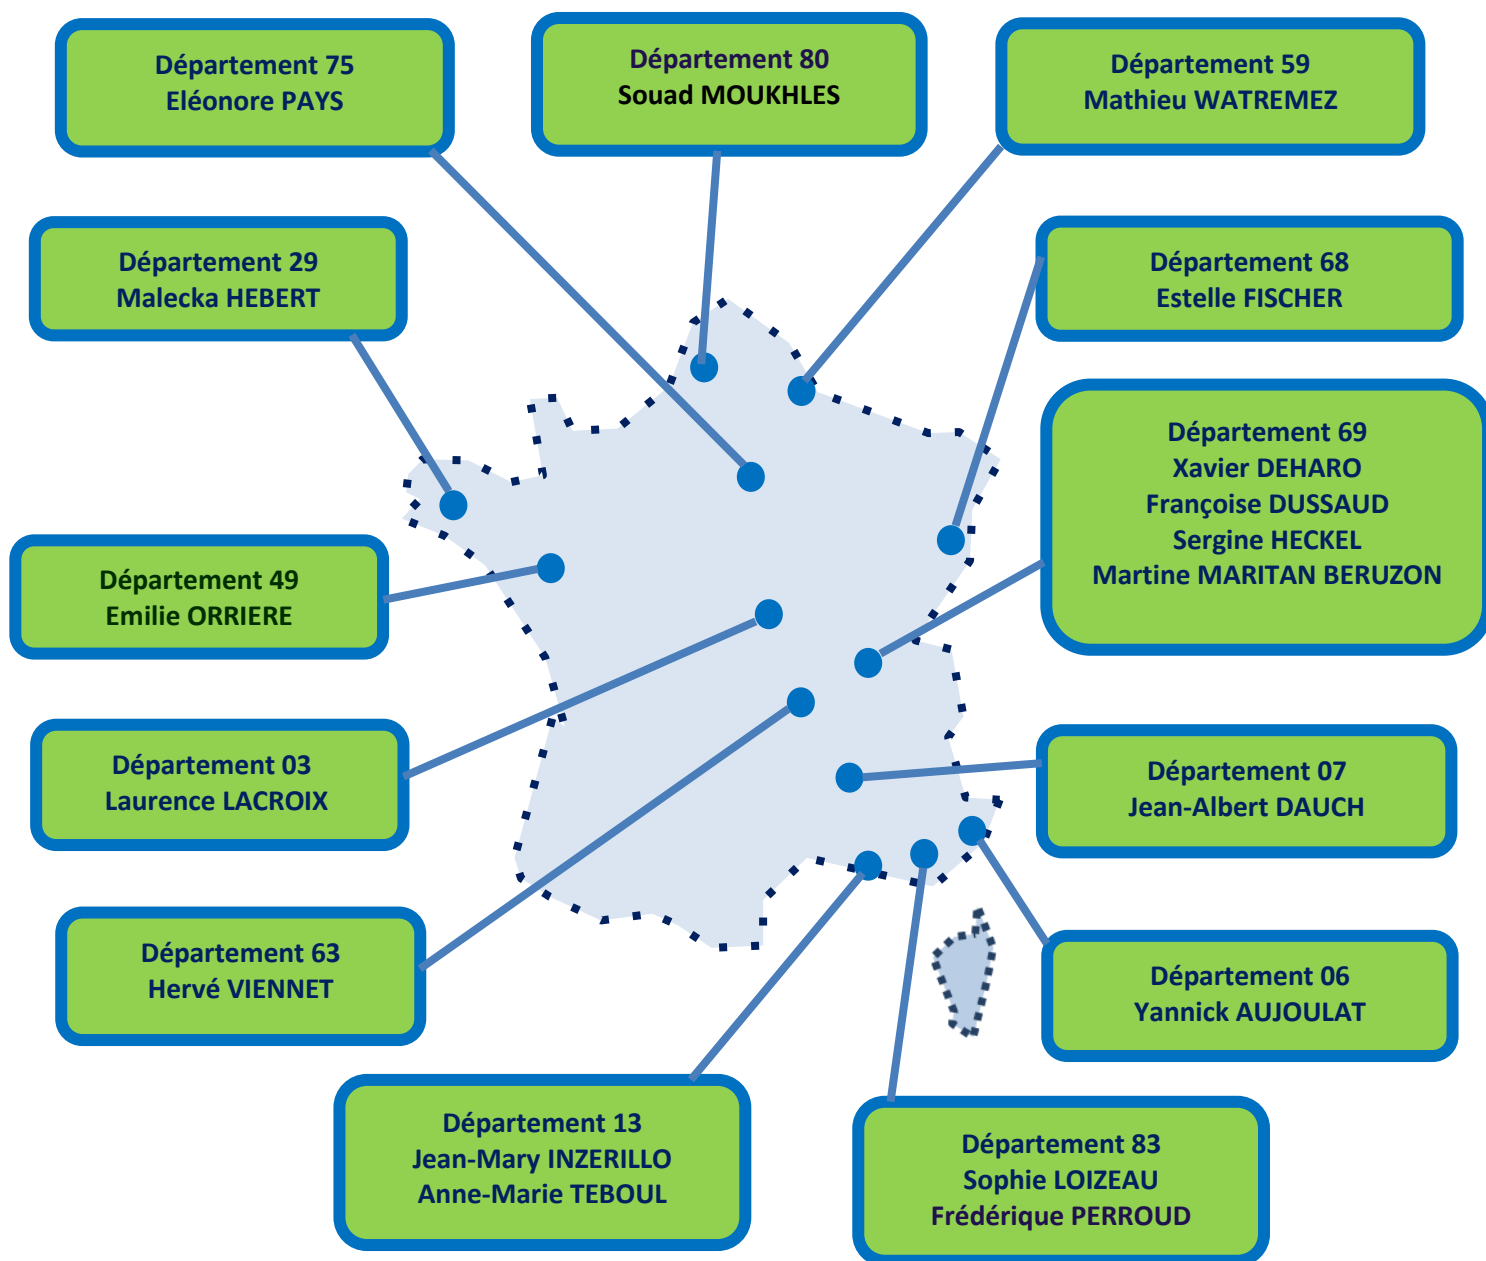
Département 75
Eléonore PAYS

Département 80
Souad MOUKHLES

Département 59
Mathieu WATREMEZ

Département 29
Malecka HEBERT

Département 68
Estelle FISCHER

Département 69
Xavier DEHARO
Françoise DUSSAUD
Sergine HECKEL
Martine MARITAN BERUZON

Département 49
Emilie ORRIERE

Département 03
Laurence LACROIX

Département 07
Jean-Albert DAUCH

Département 63
Hervé VIENNET

Département 06
Yannick AUJOULAT

Département 13
Jean-Mary INZERILLO
Anne-Marie TEBOUL

Département 83
Sophie LOIZEAU
Frédérique PERROUD